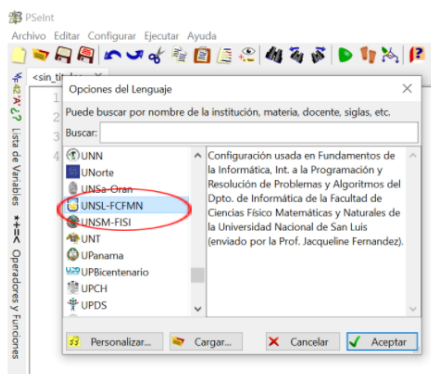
PSeInt

Archivo Editar Configurar Ejecutar Ayuda

<sin_tit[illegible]

1
2
3
4

Lista de Variables

Operadores y Funciones

Opciones del Lenguaje

Puede buscar por nombre de la institución, materia, docente, siglas, etc.

Buscar:

UNN
UNorte
UNSa-Oran
UNSL-FCFMN
UNSM-FISI
UNT
UPanama
UPBicentenario
UPCH
UPDS

Configuración usada en Fundamentos de la Informática, Int. a la Programación y Resolución de Problemas y Algoritmos del Dpto. de Informática de la Facultad de Ciencias Físico Matemáticas y Naturales de la Universidad Nacional de San Luis (enviado por la Prof. Jacqueline Fernandez).

Personalizar...
Cargar...
Cancelar
Aceptar